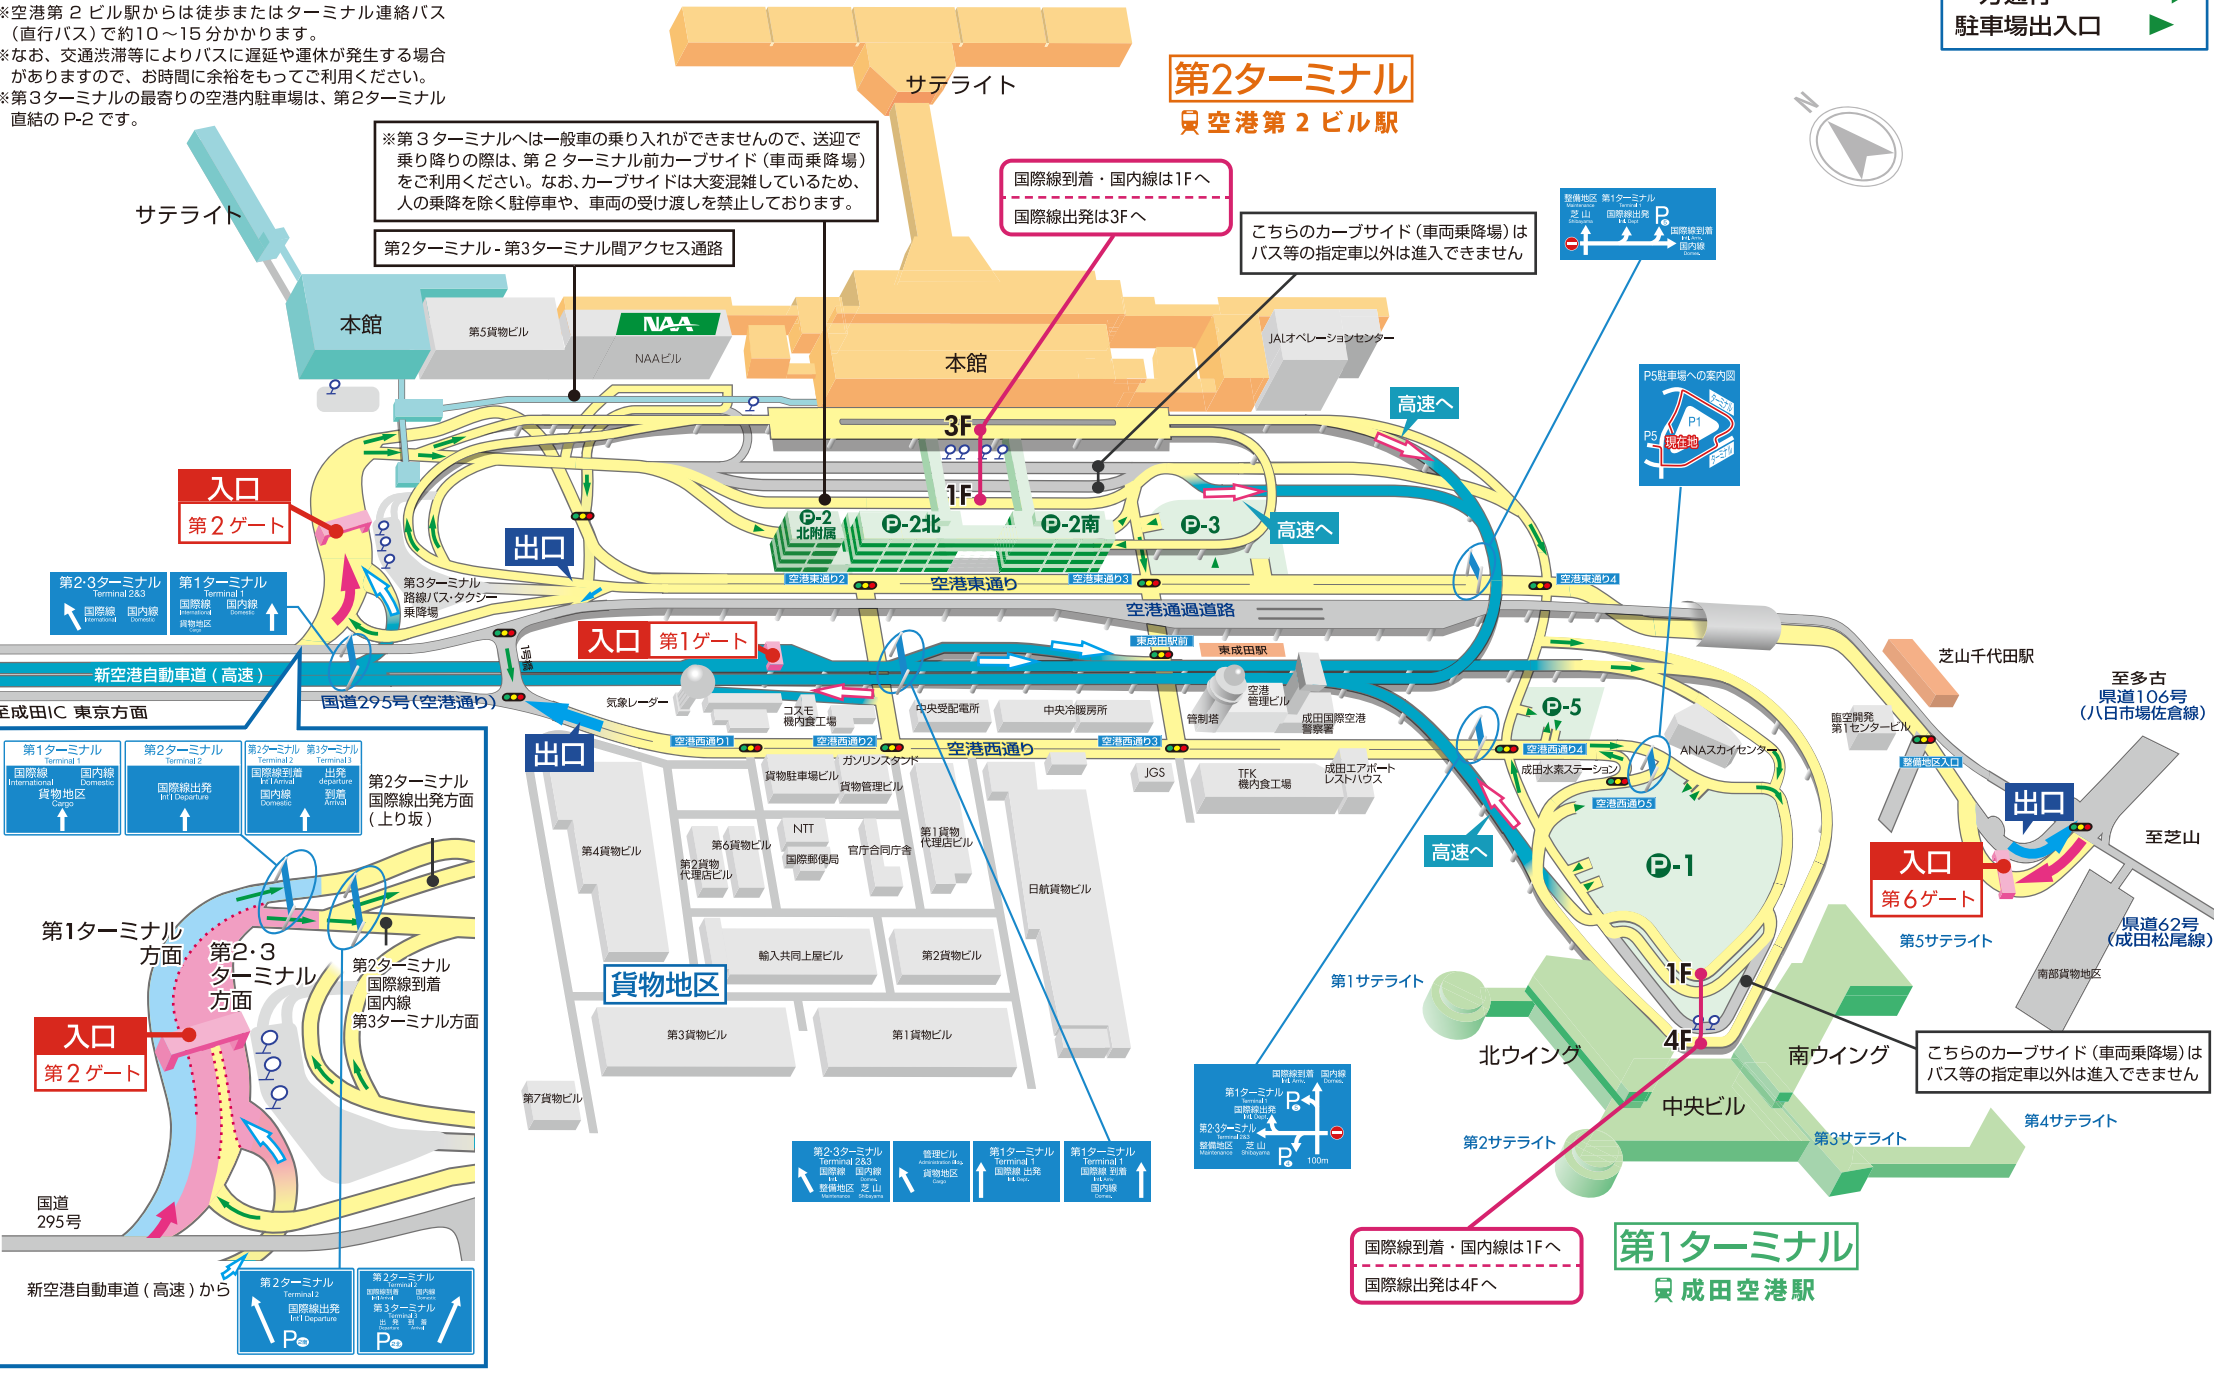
※空港第２ビル駅からは徒歩またはターミナル連絡バス（直行バス）で約10～15分かかります。
※なお、交通渋滞等によりバスに遅延や運休が発生する場合がありますので、お時間に余裕をもってご利用ください。
※第３ターミナルの最寄りの空港内駐車場は、第２ターミナル直結のP-2です。

※第３ターミナルへは一般車の乗り入れができませんので、送迎で乗り降りの際は、第２ターミナル前カーブサイド（車両乗降場）をご利用ください。なお、カーブサイドは大変混雑しているため、人の乗降を除く駐停車や、車両の受け渡しを禁止しております。

第2ターミナル - 第3ターミナル間アクセス通路

方通行
駐車場出入口

第2ターミナル
空港第２ビル駅

国際線到着・国内線は1Fへ
国際線出発は3Fへ

こちらのカーブサイド（車両乗降場）はバス等の指定車以外は進入できません

サテライト
サテライト
本館
第5貨物ビル
NAA
NAAビル
本館
JALオペレーションセンター
3F
1F
P-2北 北附属
P-2北
P-2南
P-3
高速へ
高速へ
P5駐車場への案内図
P1
P5
現在地

入口
第２ゲート
出口
第3ターミナル 路線バス・タクシー乗降場
空港東通り2
空港東通り
空港東通り3
空港東通り4
空港通過道路
入口 第1ゲート
東成田駅前
東成田駅
新空港自動車道（高速）
国道295号（空港通り）
至成田IC 東京方面
出口
気象レーダー
コスモ機内食工場
中央配電所
中央冷暖房所
空港管理ビル
管制塔
成田国際空港警察署
空港西通り1
空港西通り2
空港西通り
空港西通り3
空港西通り4
P-5
ガソリンスタンド
貨物駐車場ビル
貨物管理ビル
JGS
TFK 機内食工場
成田エアポートレストハウス
成田水素ステーション
ANAスカイセンター
空港西通り5
高速へ
芝山千代田駅
至多古
県道106号（八日市場佐倉線）
臨空開発第1センタービル
整備地区入口
出口
入口
第６ゲート
至芝山
県道62号（成田松尾線）
第5サテライト
南部貨物地区
P-1
1F
4F
北ウイング
南ウイング
中央ビル
第1サテライト
第2サテライト
第3サテライト
第4サテライト

こちらのカーブサイド（車両乗降場）はバス等の指定車以外は進入できません

国際線到着・国内線は1Fへ
国際線出発は4Fへ

第1ターミナル
成田空港駅

第4貨物ビル
第6貨物ビル
NTT
第2貨物代理店ビル
国際郵便局
官庁合同庁舎
第1貨物代理店ビル
日航貨物ビル
輸入共同上屋ビル
第2貨物ビル
貨物地区
第3貨物ビル
第1貨物ビル
第7貨物ビル

第2·3ターミナル Terminal 2&3 国際線 International 国内線 Domestic
第1ターミナル Terminal 1 国際線 International 国内線 Domestic 貨物地区 Cargo

第1ターミナル Terminal 1 国際線 International 国内線 Domestic 貨物地区 Cargo
第2ターミナル Terminal 2 国際線出発 Int'l Departure
第2ターミナル Terminal 2 国際線到着 Int'l Arrival 国内線 Domestic 第3ターミナル Terminal 3 出発 departure 到着 Arrival
第2ターミナル 国際線出発方面（上り坂）

第1ターミナル方面
第2·3ターミナル方面
第2ターミナル 国際線到着 国内線 第3ターミナル方面
入口
第２ゲート
国道295号
新空港自動車道（高速）から
第2ターミナル Terminal 2 国際線出発 Int'l Departure P2
第2ターミナル Terminal 2 国際線到着 国内線 第3ターミナル Terminal 3 出発 到着 P2

整備地区 第1ターミナル 芝山 国際線出発 P 国際線到着 国内線
第2·3ターミナル Terminal 2&3 国際線 国内線 整備地区 芝山
管理ビル 貨物地区
第1ターミナル Terminal 1 国際線 出発
第1ターミナル Terminal 1 国際線 到着 国内線
国際線到着 国内線 第1ターミナル 国際線出発 P 第2·3ターミナル 整備地区 芝山 P 100m